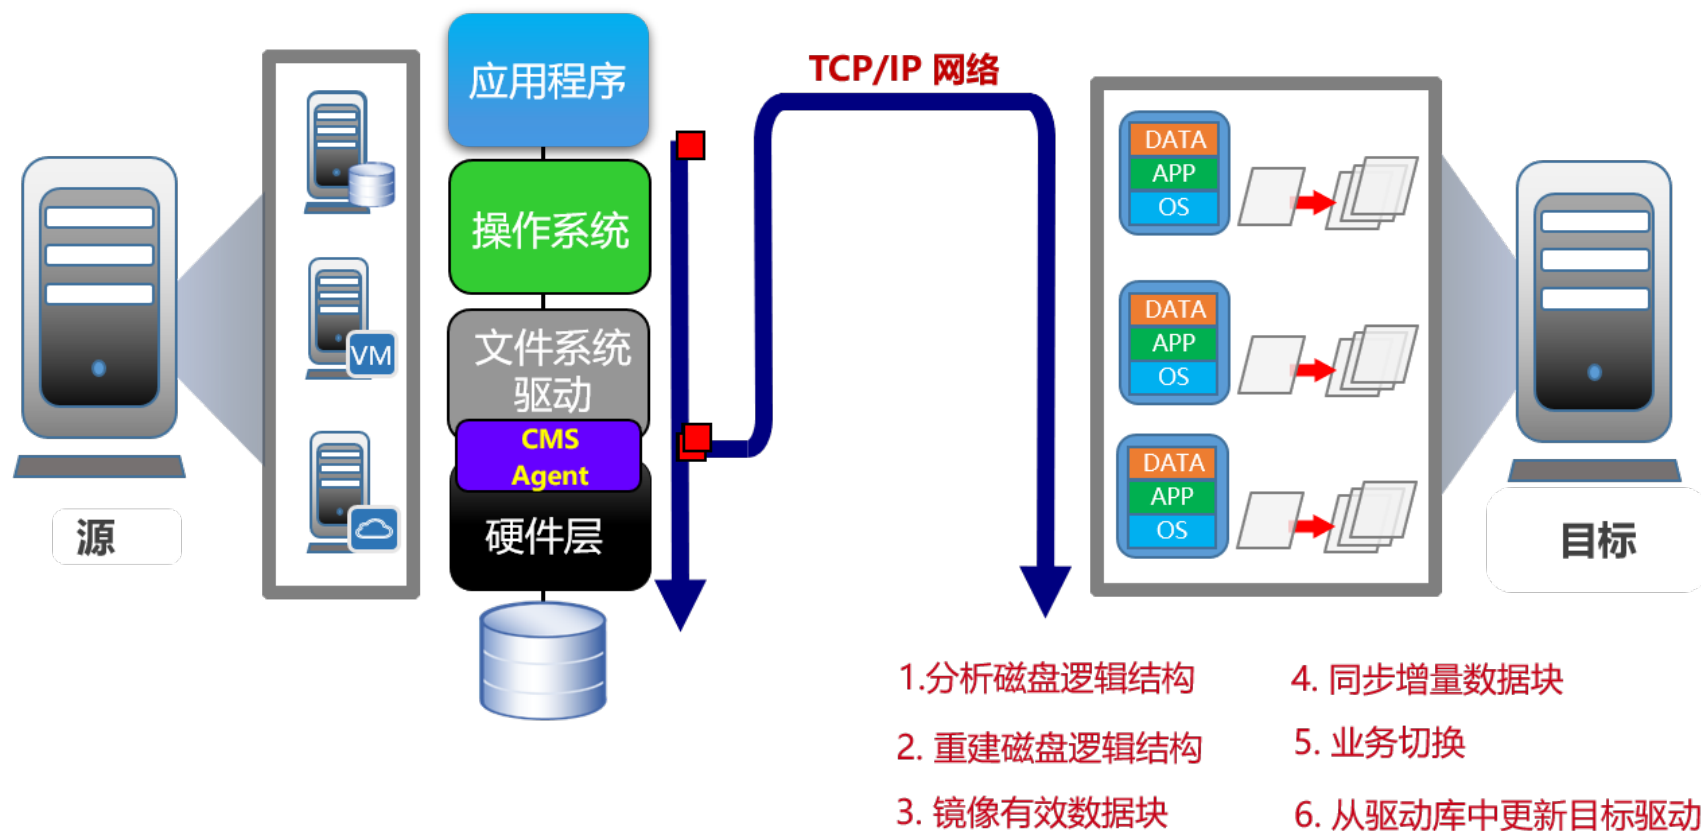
应用程序

操作系统

文件系统驱动

CMS Agent

硬件层

TCP/IP 网络

VM

源

DATA
APP
OS

DATA
APP
OS

DATA
APP
OS

目标

1.分析磁盘逻辑结构

2. 重建磁盘逻辑结构

3. 镜像有效数据块

4. 同步增量数据块

5. 业务切换

6. 从驱动库中更新目标驱动